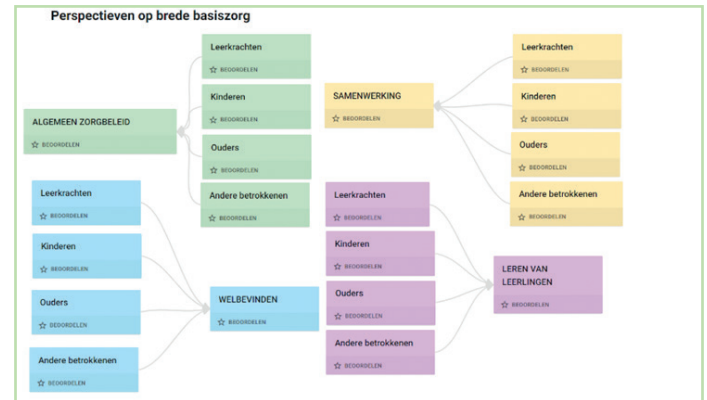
Perspectieven op brede basiszorg

ALGEMEEN ZORGBELEID
☆ BEOORDELEN

Leerkrachten
☆ BEOORDELEN

Kinderen
☆ BEOORDELEN

Ouders
☆ BEOORDELEN

Andere betrokkenen
☆ BEOORDELEN

SAMENWERKING
☆ BEOORDELEN

Leerkrachten
☆ BEOORDELEN

Kinderen
☆ BEOORDELEN

Ouders
☆ BEOORDELEN

Andere betrokkenen
☆ BEOORDELEN

Leerkrachten
☆ BEOORDELEN

Kinderen
☆ BEOORDELEN

Ouders
☆ BEOORDELEN

Andere betrokkenen
☆ BEOORDELEN

WELBEVINDEN
☆ BEOORDELEN

Leerkrachten
☆ BEOORDELEN

Kinderen
☆ BEOORDELEN

Ouders
☆ BEOORDELEN

Andere betrokkenen
☆ BEOORDELEN

LEREN VAN LEERLINGEN
☆ BEOORDELEN